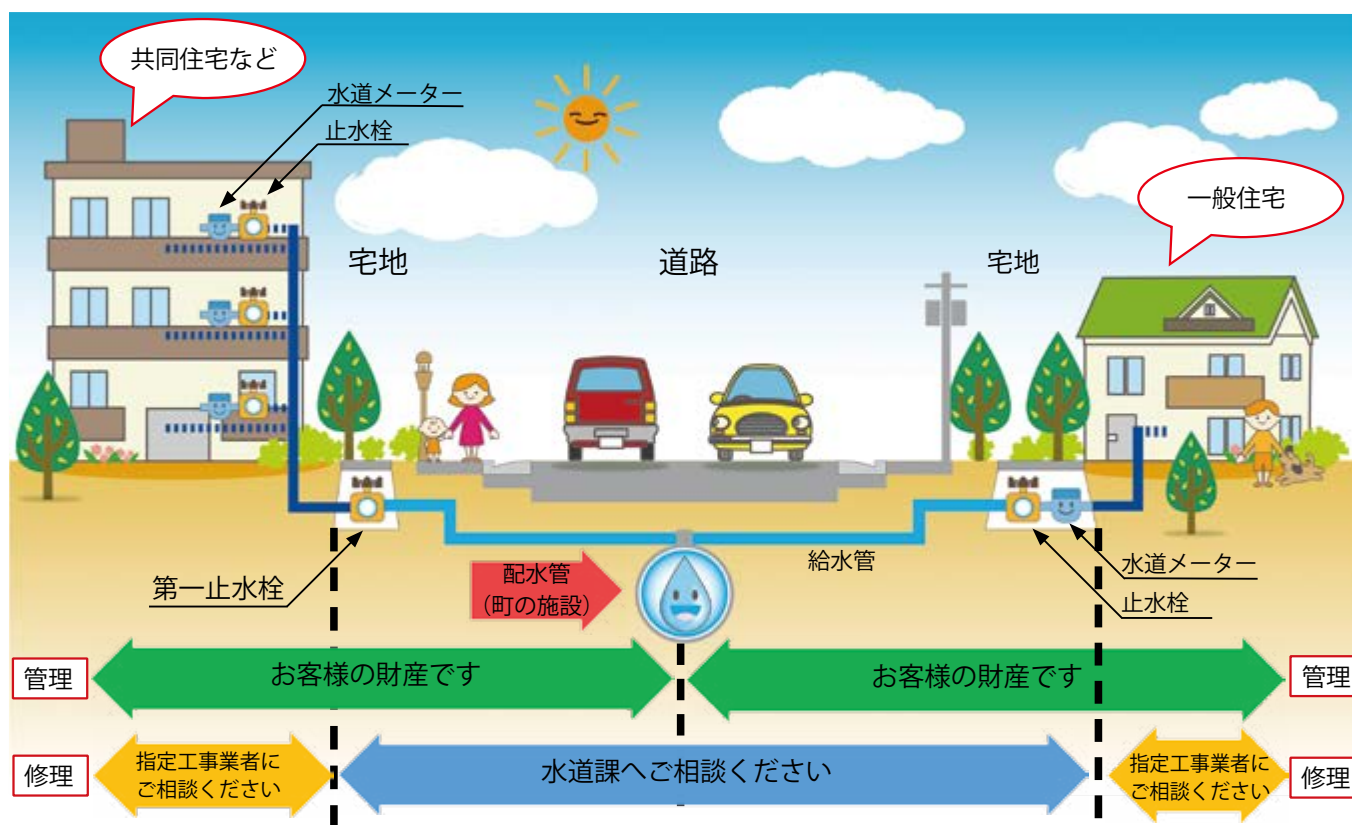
共同住宅など

水道メーター

止水栓

一般住宅

宅地

道路

宅地

第一止水栓

配水管
（町の施設）

給水管

水道メーター

止水栓

管理

お客様の財産です

お客様の財産です

管理

修理

指定工事業者にご相談ください

水道課へご相談ください

指定工事業者にご相談ください

修理